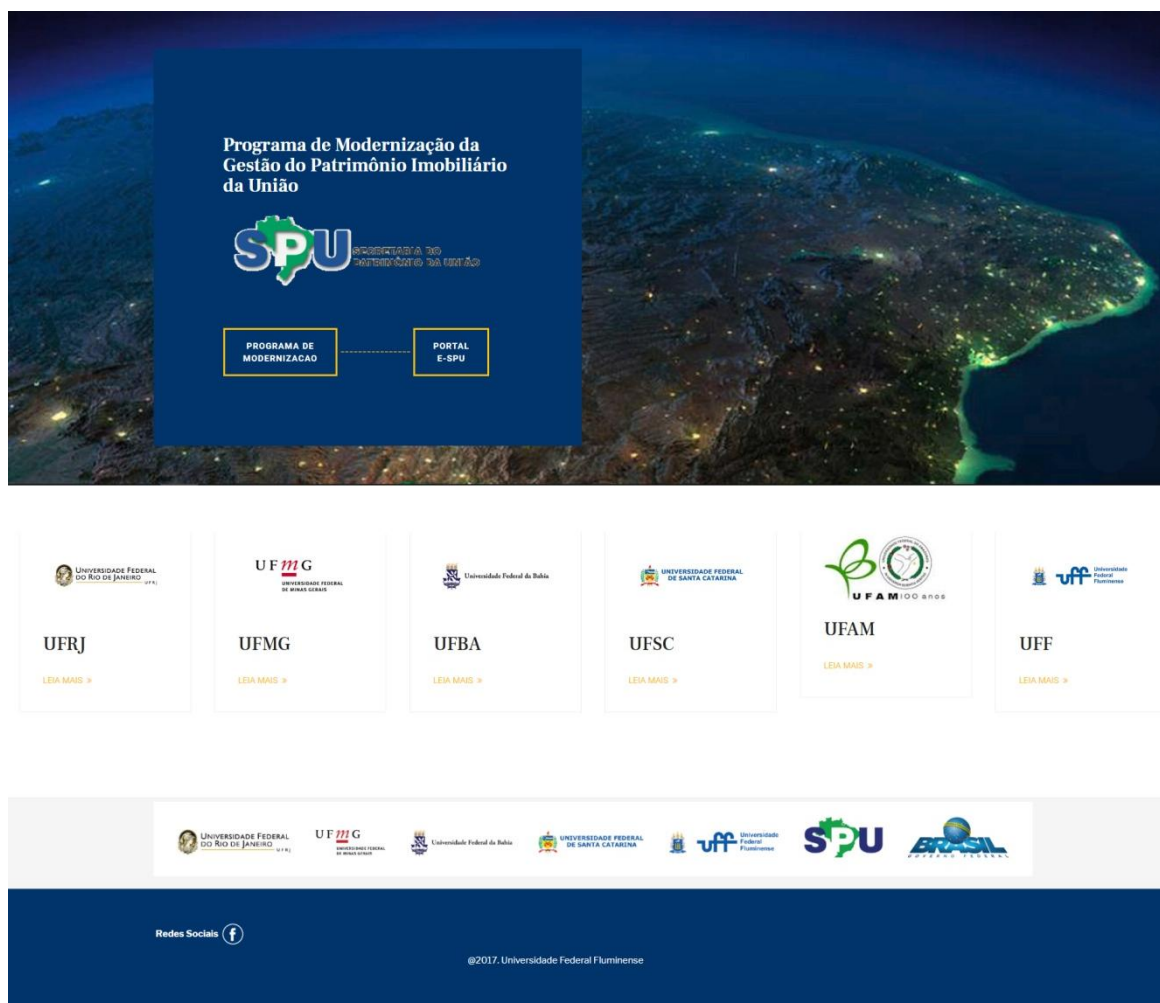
Programa de Modernização da Gestão do Patrimônio Imobiliário da União

SPU SECRETARIA DO PATRIMÔNIO DA UNIÃO

PROGRAMA DE MODERNIZACAO

PORTAL E-SPU

UNIVERSIDADE FEDERAL DO RIO DE JANEIRO UFRJ

UFRJ

LEIA MAIS »

UFMG UNIVERSIDADE FEDERAL DE MINAS GERAIS

UFMG

LEIA MAIS »

Universidade Federal da Bahia

UFBA

LEIA MAIS »

UNIVERSIDADE FEDERAL DE SANTA CATARINA

UFSC

LEIA MAIS »

UFAM 100 anos

UFAM

LEIA MAIS »

uff Universidade Federal Fluminense

UFF

LEIA MAIS »

UNIVERSIDADE FEDERAL DO RIO DE JANEIRO UFRJ UFMG UNIVERSIDADE FEDERAL DE MINAS GERAIS Universidade Federal da Bahia UNIVERSIDADE FEDERAL DE SANTA CATARINA uff Universidade Federal Fluminense SPU BRASIL GOVERNO FEDERAL

Redes Sociais

@2017. Universidade Federal Fluminense